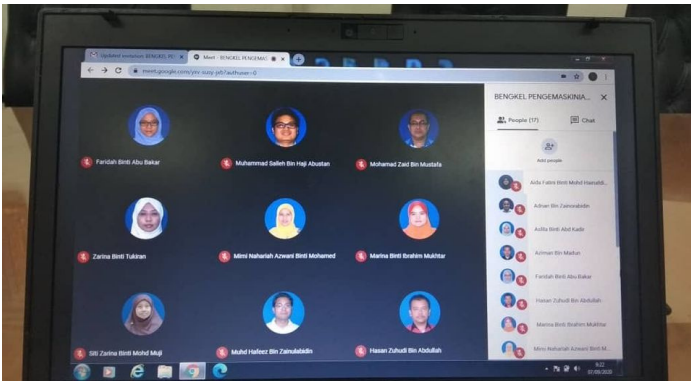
Updated invitation: BENGKEL PE ×
Meet - BENGKEL PENGEMAS ×
meet.google.com/yrc-uuzg-pif?authuser=0

BENGKEL PENGEMASKINIA...
People (17)
Chat
Add people

Faridah Binti Abu Bakar
Muhammad Salleh Bin Haji Abustan
Mohamad Zaid Bin Mustafa
Zarina Binti Tukiran
Mimi Nahariah Azwani Binti Mohamed
Marina Binti Ibrahim Mukhtar
Siti Zarina Binti Mohd Muji
Muhd Hafeez Bin Zainulabidin
Hasan Zuhudi Bin Abdullah

Aida Fatini Binti Mohd Hamidil...
Adnan Bin Zainorabidin
Aslita Binti Abd Kadir
Asman Bin Markar
Faridah Binti Abu Bakar
Hasan Zuhudi Bin Abdullah
Marina Binti Ibrahim Mukhtar
Mimi Nahariah Azwani Binti M...

9:22
07/06/2020